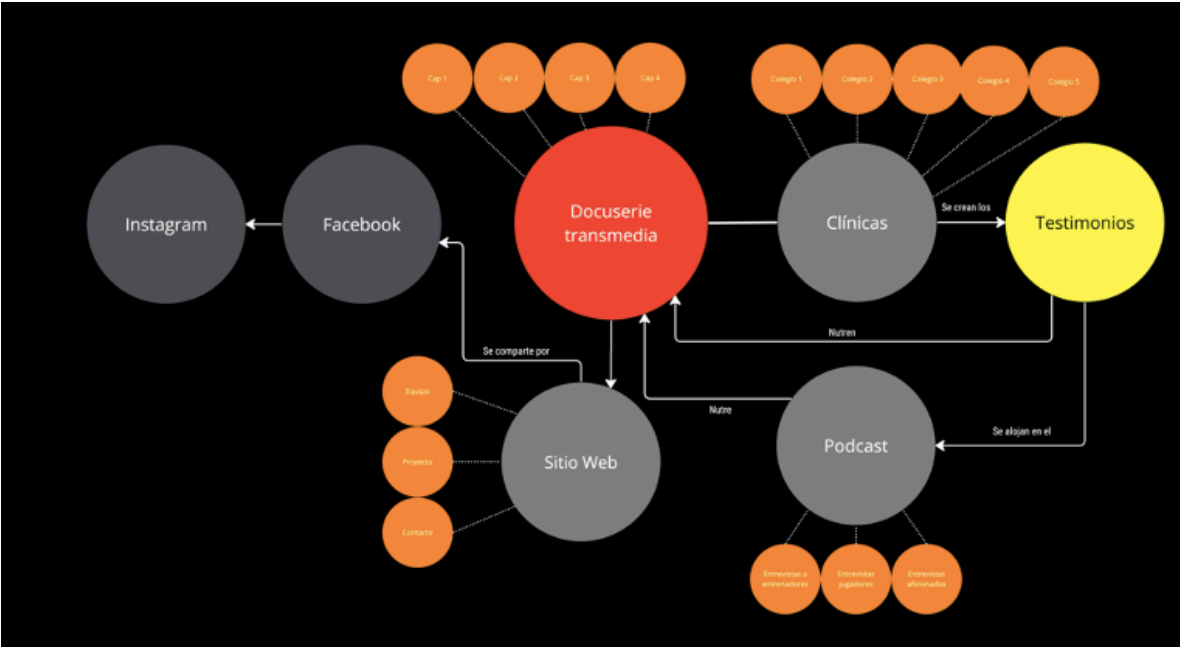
Cap 1
Cap 2
Cap 3
Cap 4

Colegio 1
Colegio 2
Colegio 3
Colegio 4
Colegio 5

Instagram
Facebook
Docuserie transmedia
Clínicas
Se crean los
Testimonios

Nutren
Se comparte por
Nutre

Equipo
Proyecto
Contacto
Sitio Web

Podcast
Se alojan en el

Entrevistas a entrenadores
Entrevistas jugadores
Entrevistas aficionados